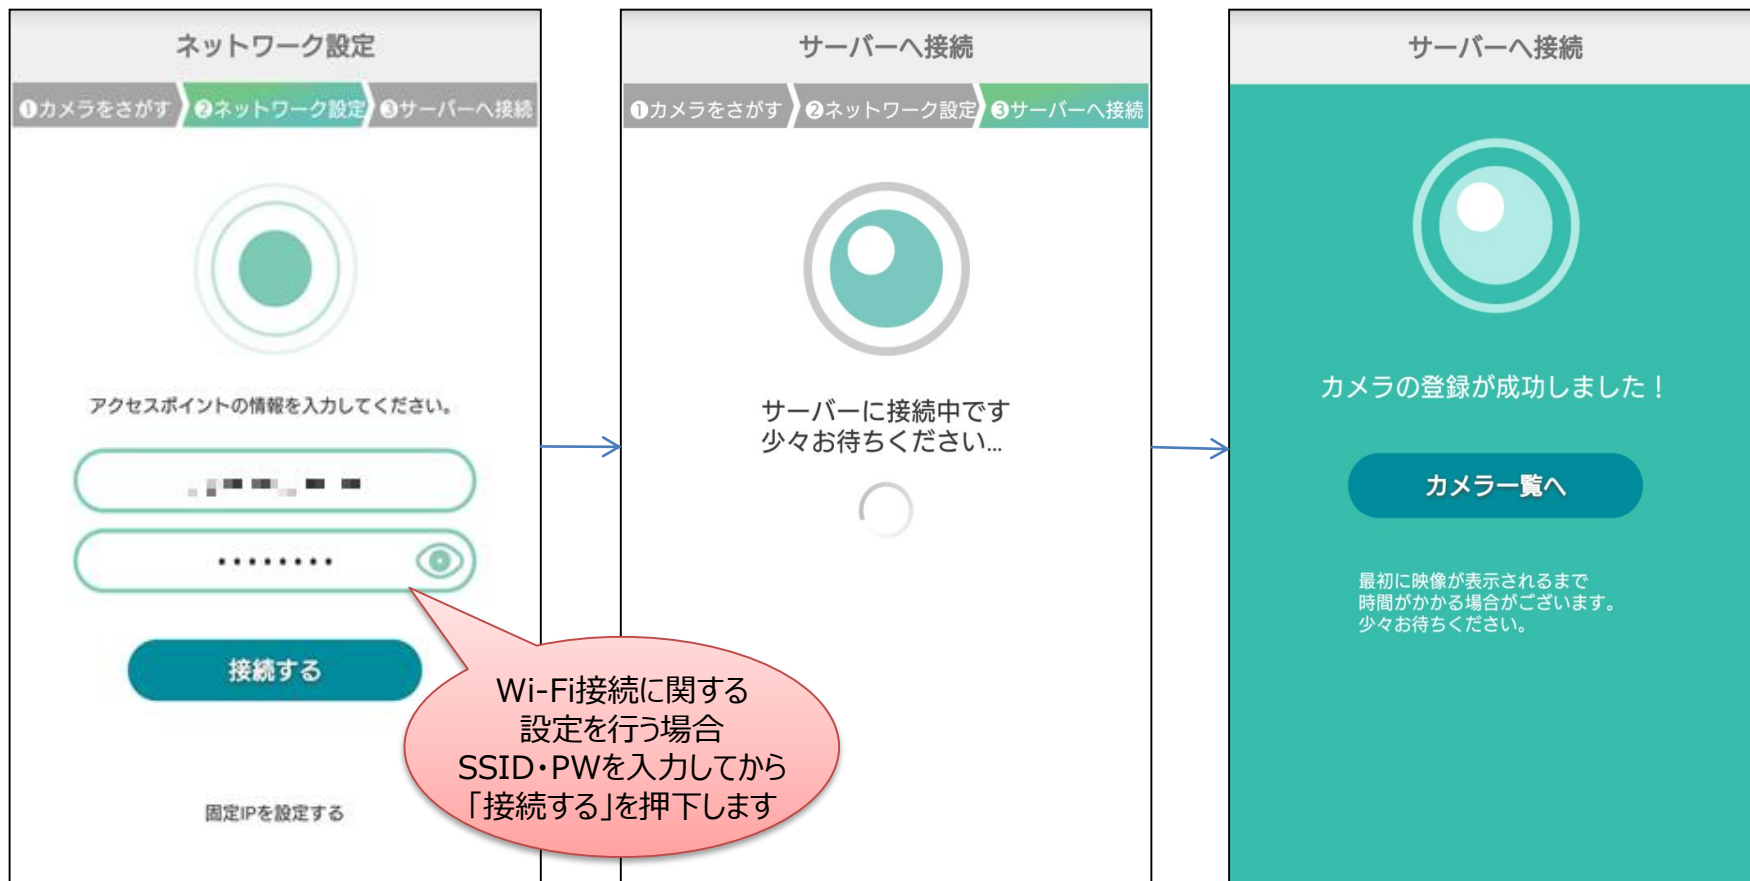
ネットワーク設定

❶カメラをさがす ❷ネットワーク設定 ❸サーバーへ接続

アクセスポイントの情報を入力してください。

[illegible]

•••••••••

接続する

固定IPを設定する

Wi-Fi接続に関する設定を行う場合 SSID・PWを入力してから「接続する」を押下します

サーバーへ接続

❶カメラをさがす ❷ネットワーク設定 ❸サーバーへ接続

サーバーに接続中です
少々お待ちください…

サーバーへ接続

カメラの登録が成功しました！

カメラ一覧へ

最初に映像が表示されるまで
時間がかかる場合がございます。
少々お待ちください。